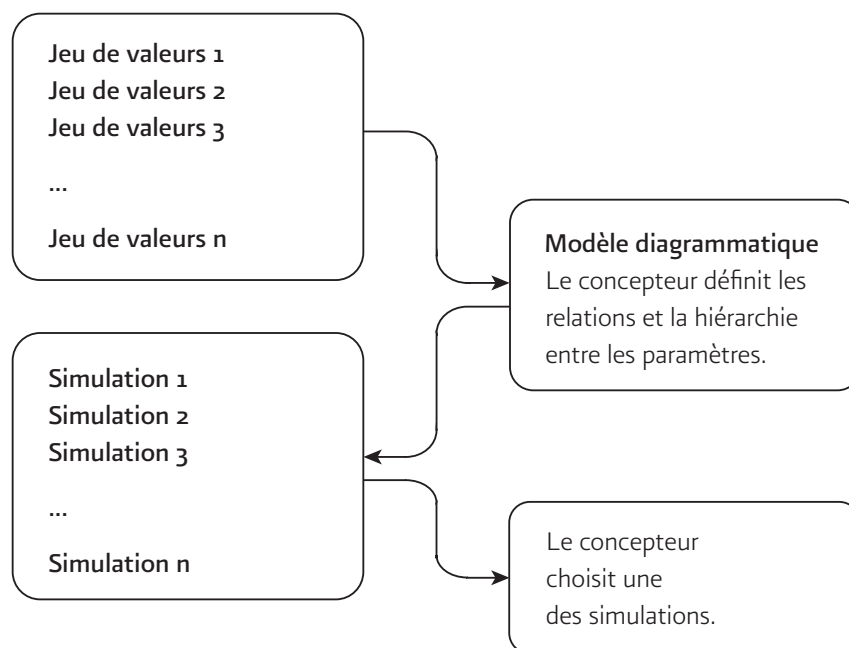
Jeu de valeurs 1
Jeu de valeurs 2
Jeu de valeurs 3
...
Jeu de valeurs n

Modèle diagrammatique
Le concepteur définit les relations et la hiérarchie entre les paramètres.

Simulation 1
Simulation 2
Simulation 3
...
Simulation n

Le concepteur choisit une des simulations.